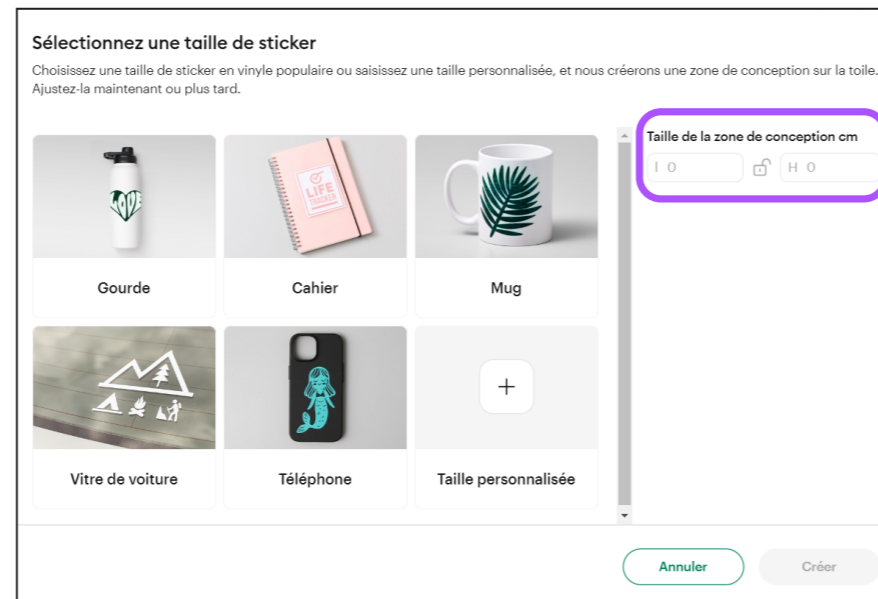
Sélectionnez une taille de sticker

Choisissez une taille de sticker en vinyle populaire ou saisissez une taille personnalisée, et nous créerons une zone de conception sur la toile. Ajustez-la maintenant ou plus tard.

LOVE

LIFE TRACKER

Gourde

Cahier

Mug

Vitre de voiture

Téléphone

+

Taille personnalisée

Taille de la zone de conception cm

l 0

H 0

Annuler

Créer